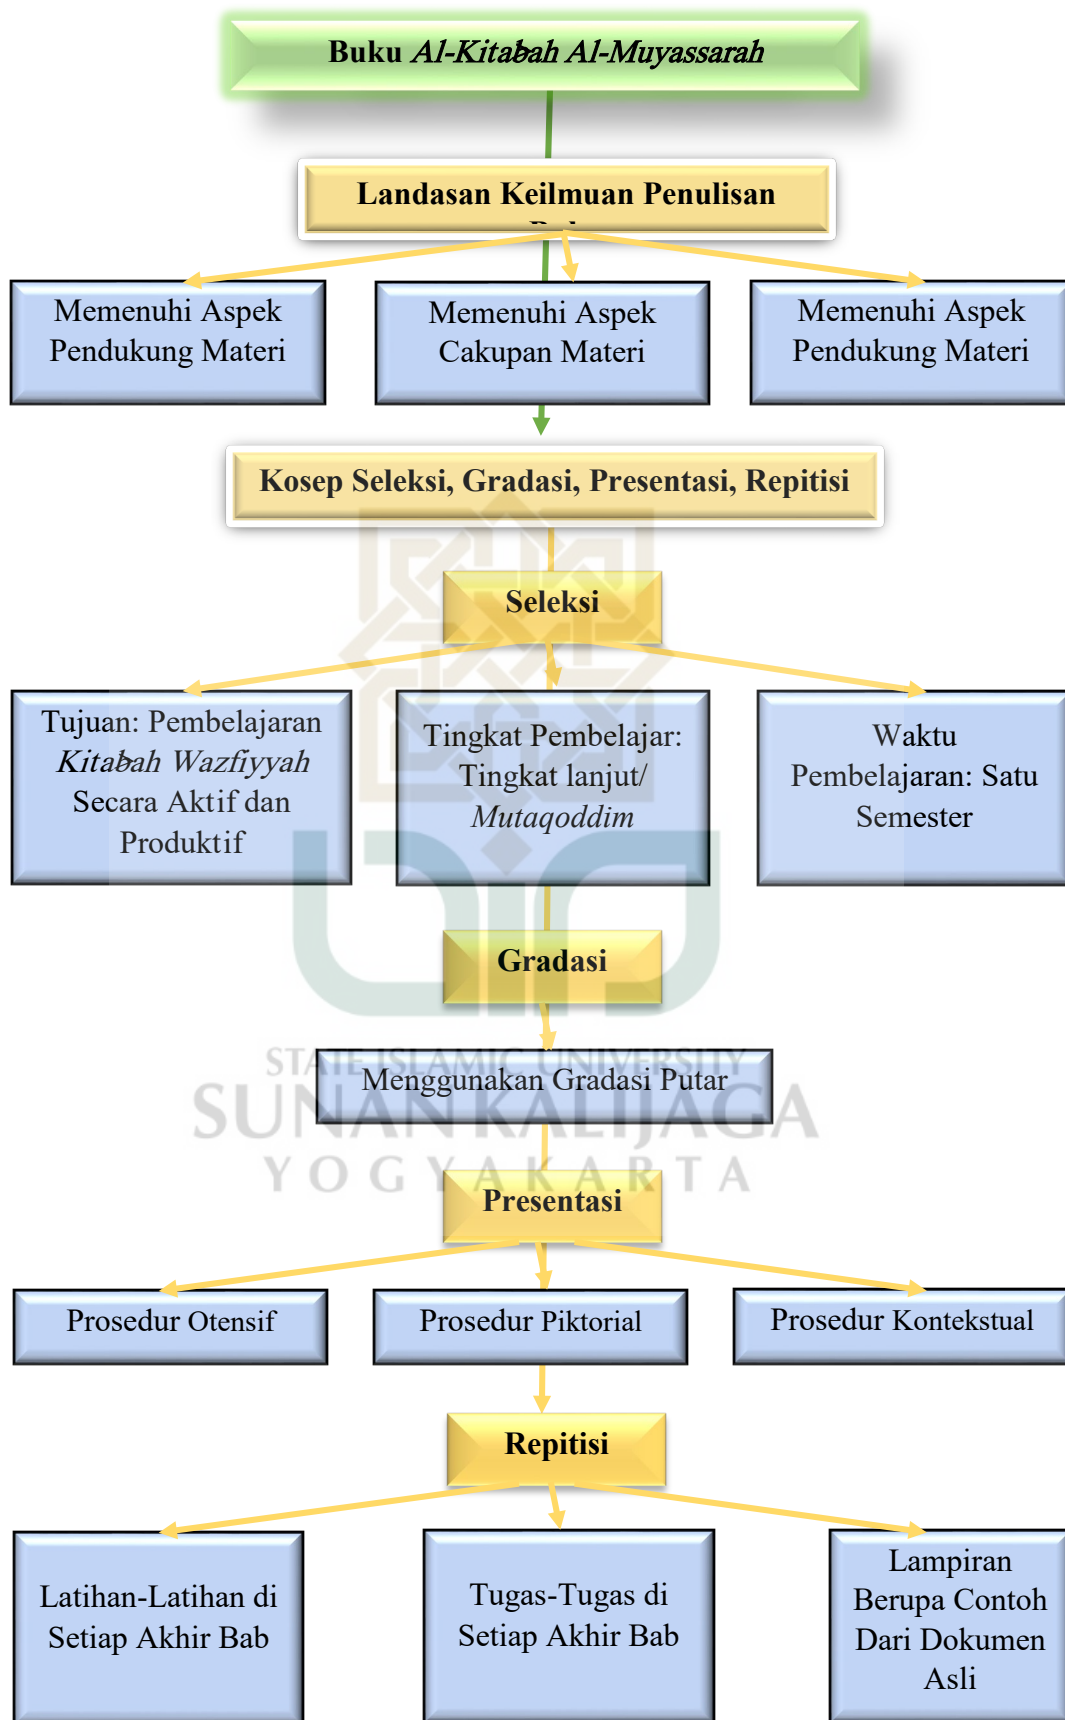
Buku Al-Kitabah Al-Muyassarah

Landasan Keilmuan Penulisan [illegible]

Memenuhi Aspek Pendukung Materi

Memenuhi Aspek Cakupan Materi

Memenuhi Aspek Pendukung Materi

Kosep Seleksi, Gradasi, Presentasi, Repitisi

Seleksi

Tujuan: Pembelajaran Kitabah Wazfiyyah Secara Aktif dan Produktif

Tingkat Pembelajar: Tingkat lanjut/ Mutaqoddim

Waktu Pembelajaran: Satu Semester

Gradasi

STATE ISLAMIC UNIVERSITY
SUNAN KALIJAGA
YOGYAKARTA

Menggunakan Gradasi Putar

Presentasi

Prosedur Otensif

Prosedur Piktorial

Prosedur Kontekstual

Repitisi

Latihan-Latihan di Setiap Akhir Bab

Tugas-Tugas di Setiap Akhir Bab

Lampiran Berupa Contoh Dari Dokumen Asli